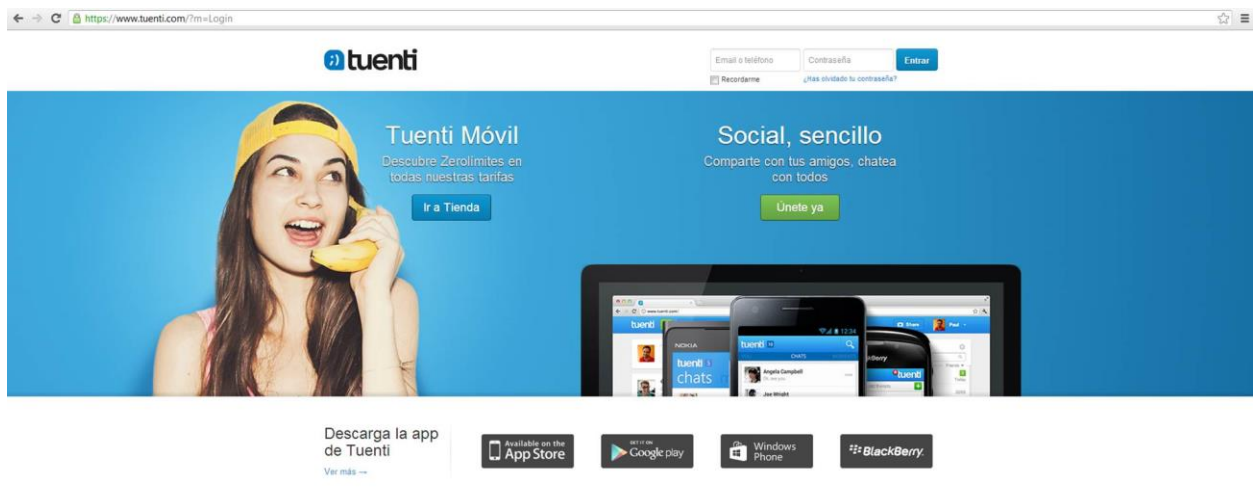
https://www.tuenti.com/?m=Login

tuenti

Email o teléfono
Contraseña
Entrar
Recordarme
¿Has olvidado tu contraseña?

Tuenti Móvil
Descubre Zerolimites en todas nuestras tarifas
Ir a Tienda

Social, sencillo
Comparte con tus amigos, chatea con todos
Únete ya

tuenti
NOKIA
tuenti
chats
CHATS
Angela Campbell
Joe Wright
tuenti
BlackBerry

Descarga la app de Tuenti
Ver más →

Available on the App Store
GET IT ON Google play
Windows Phone
BlackBerry